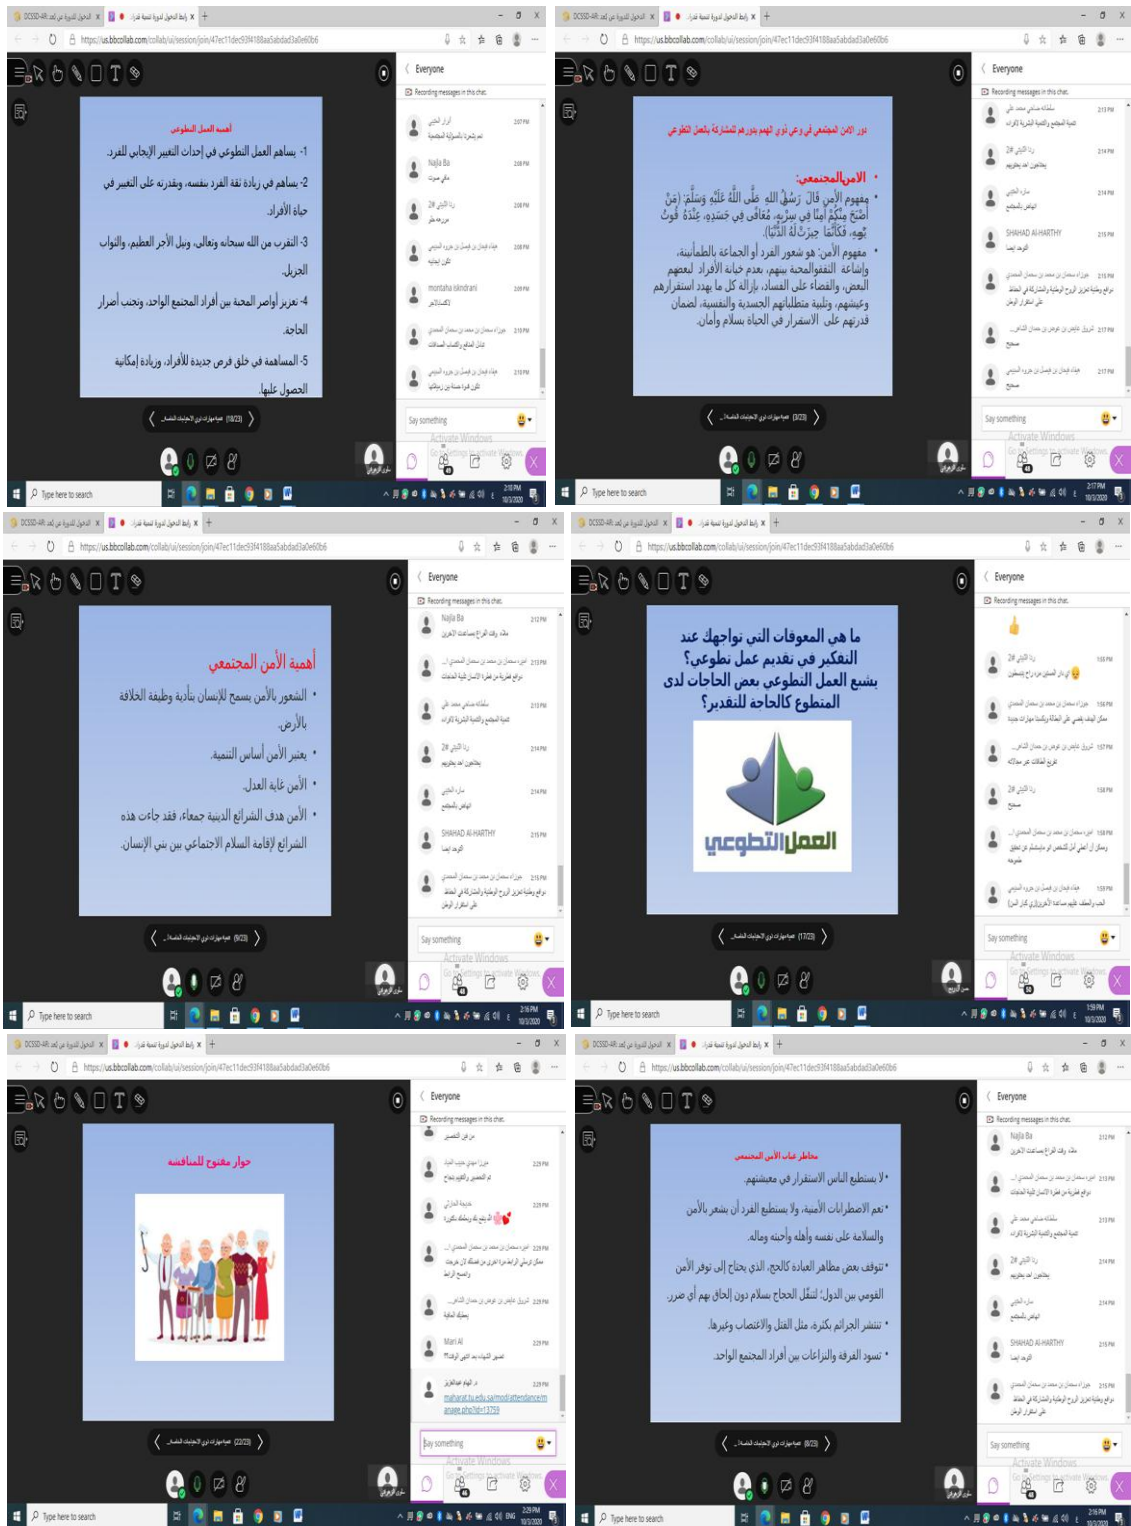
https://us.bbcollab.com/collab/ui/session/join/47ec11dec93f4188aa5abdad3a0e6b6

Everyone

Recording messages in this chat.

أهمية العمل التطوعي

1- يساهم العمل التطوعي في إحداث التغيير الإيجابي للفرد.

2- يساهم في زيادة ثقة الفرد بنفسه، وبقدرته على التغيير في حياة الأفراد.

3- التقرب من الله سبحانه وتعالى، ونيل الأجر العظيم، والثواب الجزيل.

4- تعزيز أواصر المحبة بين أفراد المجتمع الواحد، وتجنب أضرار الحاجة.

5- المساهمة في خلق فرص جديدة للأفراد، وزيادة إمكانية الحصول عليها.

(18/23)

Say something

Type here to search

دور الأمن المجتمعي في وعي ذوي الهمم بدورهم للمشاركة بالعمل التطوعي

الأمن المجتمعي:

• مفهوم الأمن قال رَسُولُ اللهِ صَلَّى اللَّهُ عَلَيْهِ وَسَلَّمَ: (مَنْ أَصْبَحَ مِنْكُمْ آمِنًا فِي سِرْبِهِ، مُعَافًى فِي جَسَدِهِ، عِنْدَهُ قُوتُ يَوْمِهِ، فَكَأَنَّمَا حِيزَتْ لَهُ الدُّنْيَا).

• مفهوم الأمن: هو شعور الفرد أو الجماعة بالطمأنينة، وإشاعة الثقة والمحبة بينهم، بعدم خيانة الأفراد لبعضهم البعض، والقضاء على الفساد، بإزالة كل ما يهدد استقرارهم، ومعيشتهم، وتلبية متطلباتهم الجسدية والنفسية، لضمان قدرتهم على الاستقرار في الحياة بسلام وأمان.

(3/23)

SHAHAD AL-HARTHY

أهمية الأمن المجتمعي

• الشعور بالأمن يسمح للإنسان بتأدية وظيفة الخلافة بالأرض.

• يعتبر الأمن أساس التنمية.

• الأمن غاية العدل.

• الأمن هدف الشرائع الدينية جمعاء فقد جاءت هذه الشرائع لإقامة السلام الاجتماعي بين بني الإنسان.

(9/23)

ما هي المعوقات التي تواجهك عند التفكير في تقديم عمل تطوعي؟ يشبع العمل التطوعي بعض الحاجات لدى المتطوع كالحاجة للتقدير؟

العمل التطوعي

(17/23)

حوار مفتوح للمناقشة

(22/23)

maharat.tu.edu.sa/mod/attendance/manage.php?id=13759

مخاطر غياب الأمن المجتمعي

• لا يستطيع الناس الاستقرار في معيشتهم.

• تعم الاضطرابات الأمنية، ولا يستطيع الفرد أن يشعر بالأمن والسلامة على نفسه وأهله وأمواله.

• تتوقف بعض مظاهر العبادة كالحج الذي يحتاج إلى توفر الأمن.

• الفوضى بين الدول؛ لتنقُّل الحجاج بسلام دون إلحاق بهم أي ضرر.

• تنتشر الجرائم بكثرة، مثل القتل والاغتصاب وغيرها.

• تسود الفرقة والنزاعات بين أفراد المجتمع الواحد.

(8/23)

Activate Windows